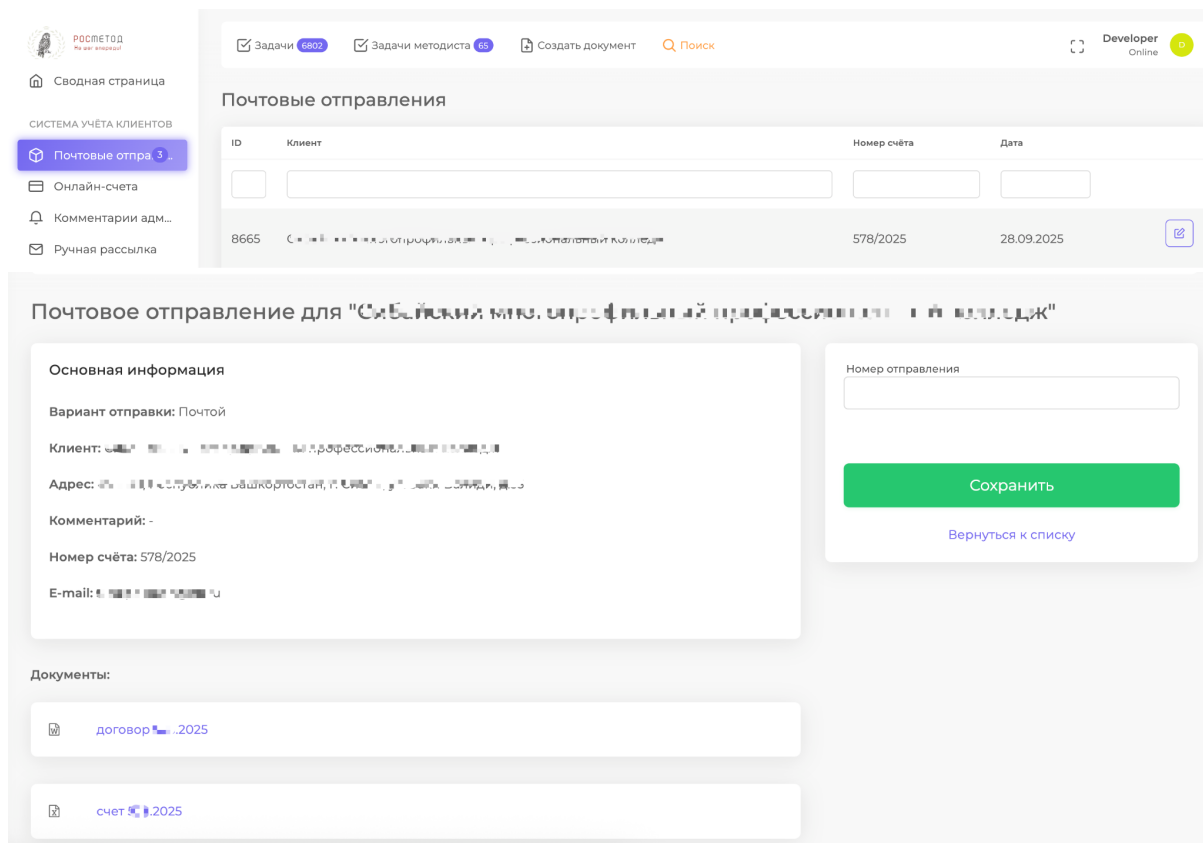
РОСМЕТОД
На шаг впереди!

Сводная страница

СИСТЕМА УЧЁТА КЛИЕНТОВ

Почтовые отпра... 3

Онлайн-счета

Комментарии адм...

Ручная рассылка

Задачи 6802 Задачи методиста 65 Создать документ Поиск

Developer
Online
D

Почтовые отправления

| ID | Клиент | Номер счёта | Дата |
|---|---|---|---|
| | | | |
| 8665 | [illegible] | 578/2025 | 28.09.2025 |

Почтовое отправление для "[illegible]"

Основная информация

Вариант отправки: Почтой

Клиент: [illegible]

Адрес: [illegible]

Комментарий: -

Номер счёта: 578/2025

E-mail: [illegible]

Номер отправления

Сохранить

Вернуться к списку

Документы:

договор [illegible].2025

счет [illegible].2025